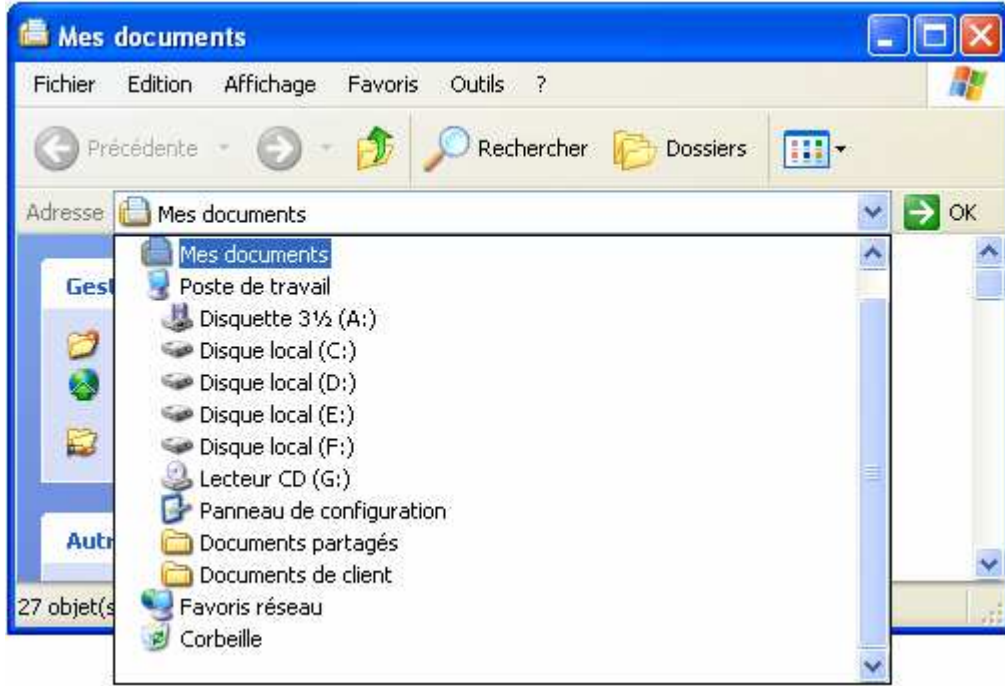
Mes documents

Fichier Edition Affichage Favoris Outils ?

Précédente Rechercher Dossiers

Adresse Mes documents OK

Gest

Autr

27 objet(s

Mes documents
Poste de travail
Disquette 3½ (A:)
Disque local (C:)
Disque local (D:)
Disque local (E:)
Disque local (F:)
Lecteur CD (G:)
Panneau de configuration
Documents partagés
Documents de client
Favoris réseau
Corbeille